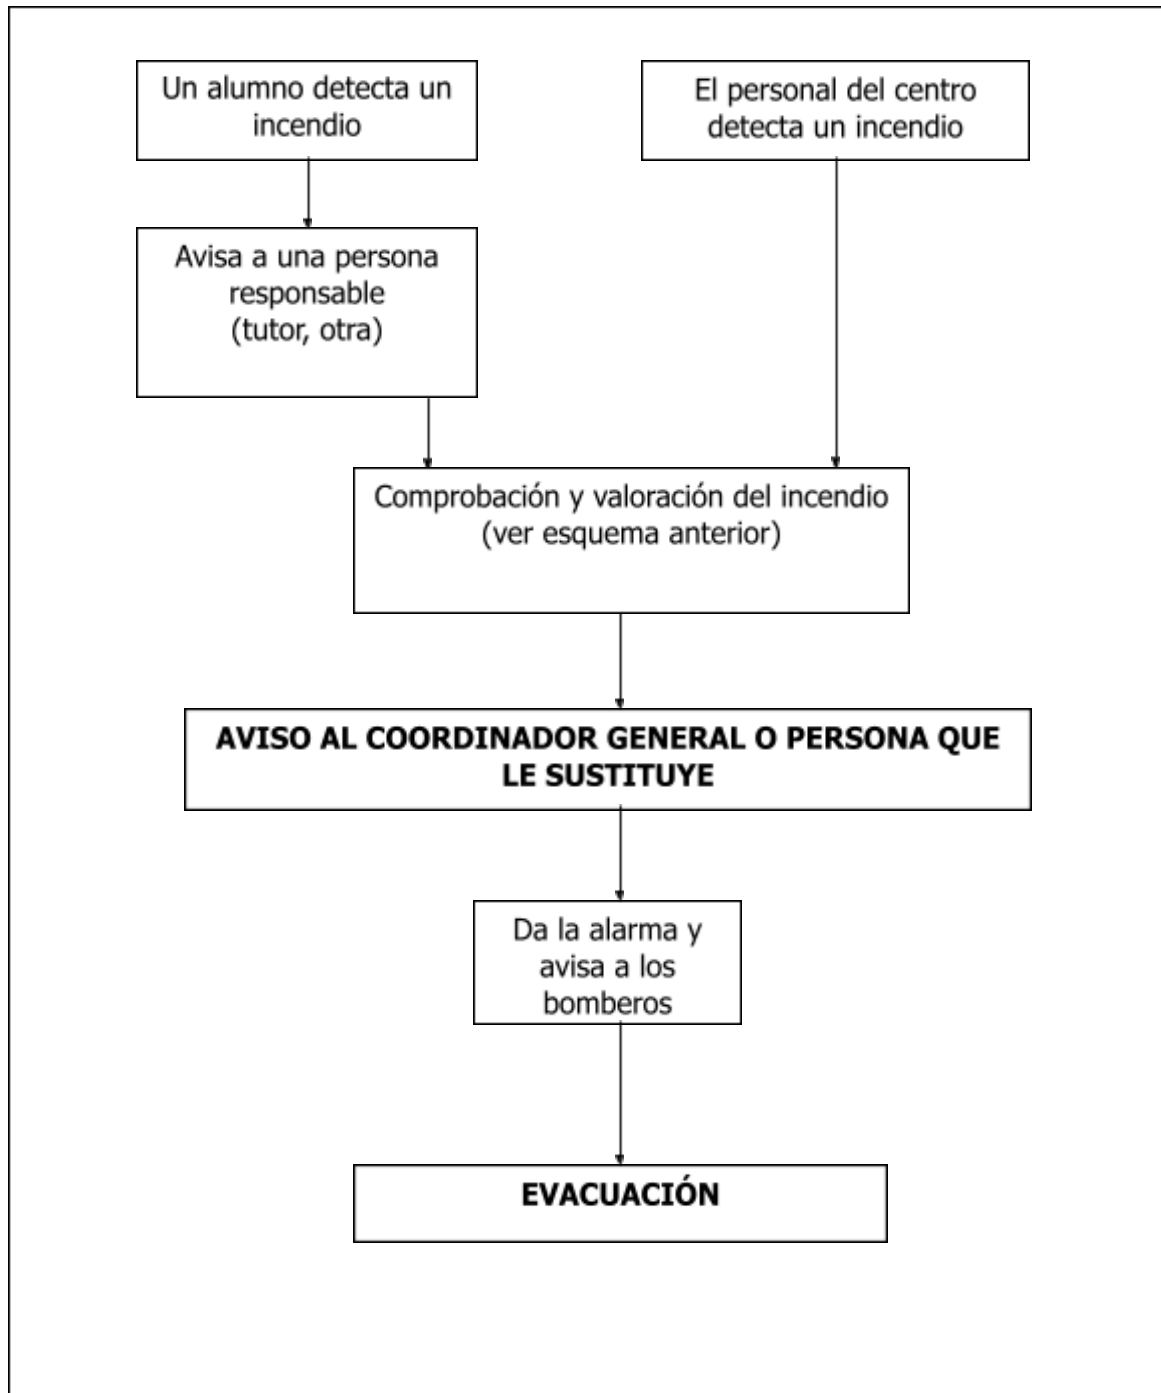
Un alumno detecta un incendio

El personal del centro detecta un incendio

Avisa a una persona responsable (tutor, otra)

Comprobación y valoración del incendio (ver esquema anterior)

**AVISO AL COORDINADOR GENERAL O PERSONA QUE LE SUSTITUYE**

Da la alarma y avisa a los bomberos

**EVACUACIÓN**